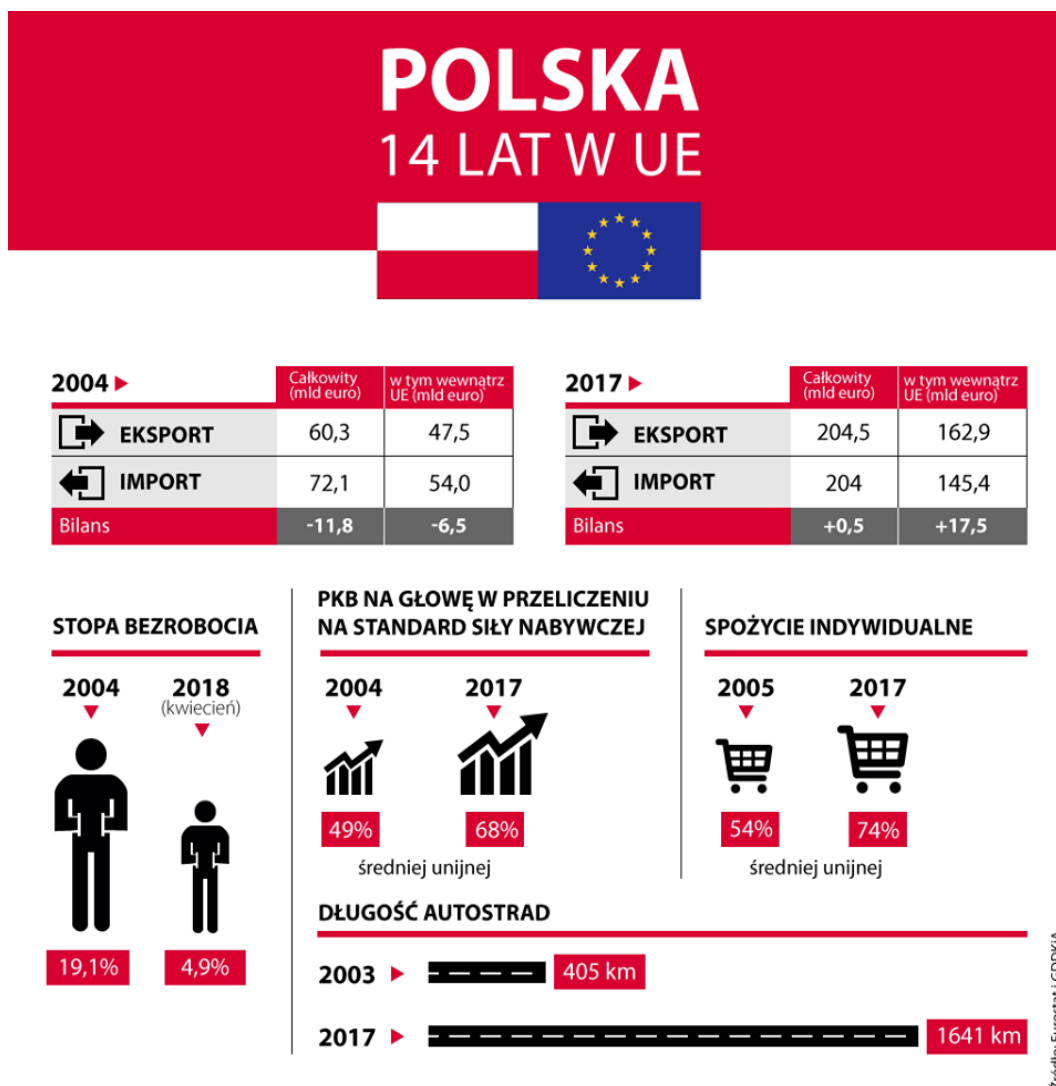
POLSKA
14 LAT W UE

2004

| | Całkowity (mld euro) | w tym wewnątrz UE (mld euro) |
|---|---|---|
| EKSPORT | 60,3 | 47,5 |
| IMPORT | 72,1 | 54,0 |
| Bilans | -11,8 | -6,5 |

2017

| | Całkowity (mld euro) | w tym wewnątrz UE (mld euro) |
|---|---|---|
| EKSPORT | 204,5 | 162,9 |
| IMPORT | 204 | 145,4 |
| Bilans | +0,5 | +17,5 |

STOPA BEZROBOCIA
2004
2018 (kwiecień)
19,1%
4,9%

PKB NA GŁOWĘ W PRZELICZENIU NA STANDARD SIŁY NABYWCZEJ
2004
2017
49%
68%
średniej unijnej

SPOŻYCIE INDYWIDUALNE
2005
2017
54%
74%
średniej unijnej

DŁUGOŚĆ AUTOSTRAD
2003 405 km
2017 1641 km

Źródło: Eurostat | GDDKiA